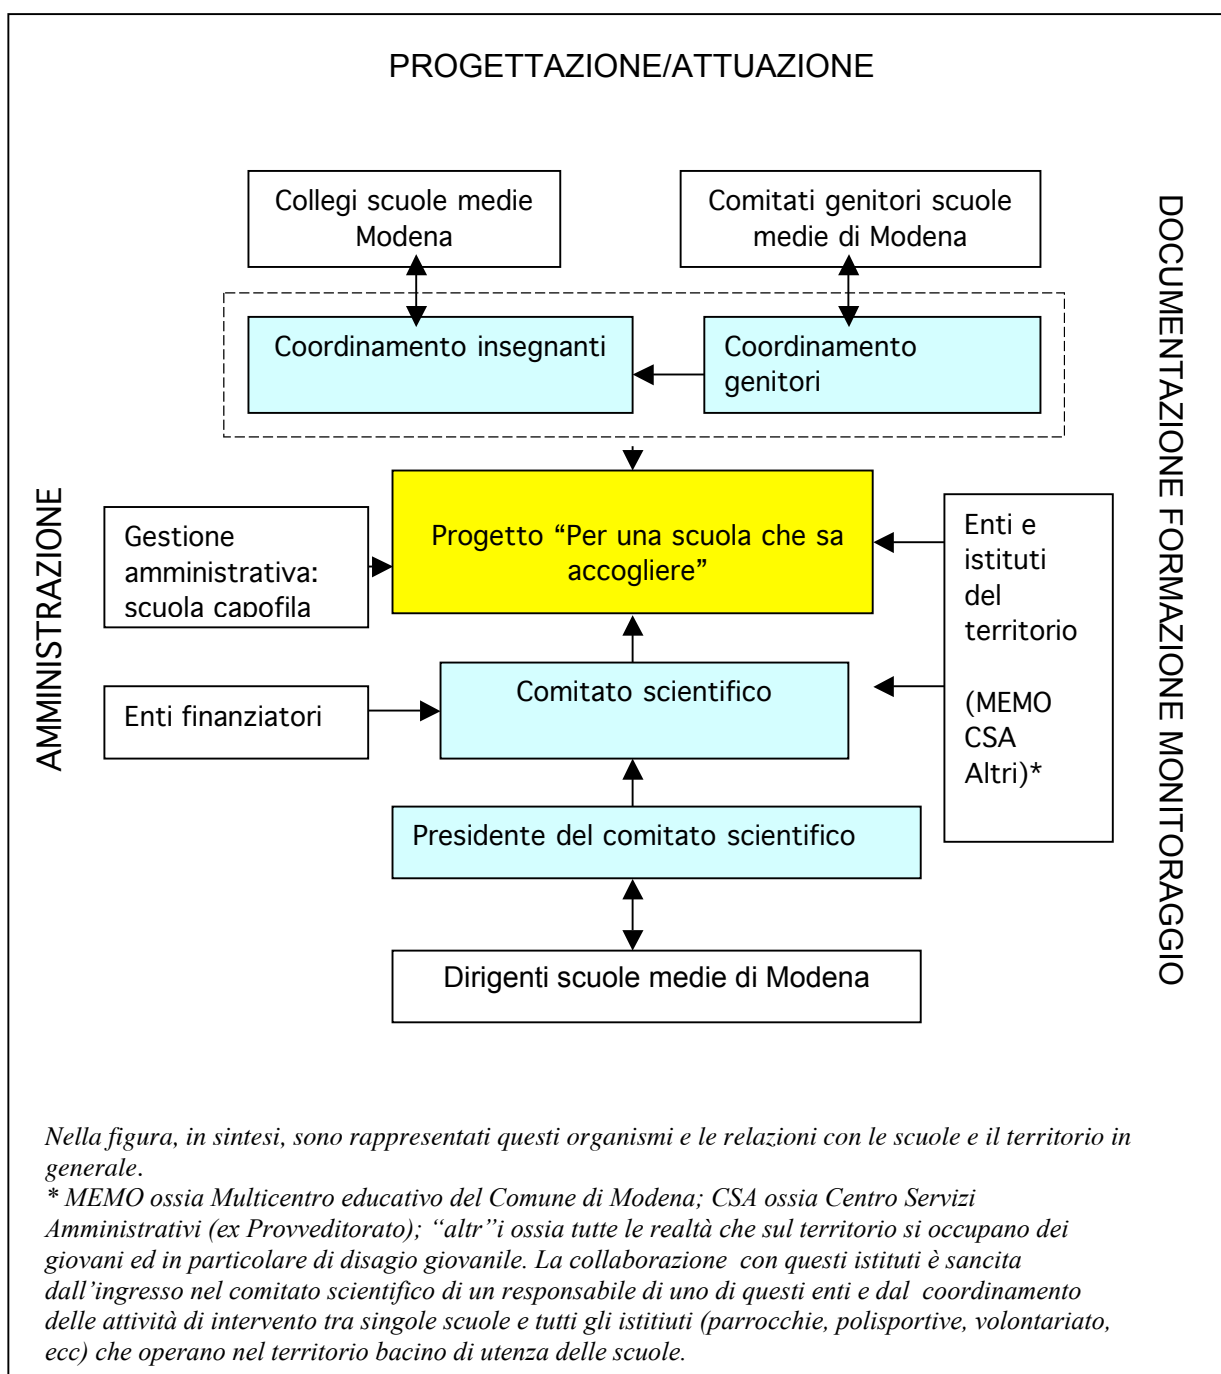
PROGETTAZIONE/ATTUAZIONE

Collegi scuole medie Modena

Comitati genitori scuole medie di Modena

Coordinamento insegnanti

Coordinamento genitori

AMMINISTRAZIONE

Gestione amministrativa: scuola capofila

Progetto “Per una scuola che sa accogliere”

Enti e istituti del territorio

(MEMO CSA Altri)*

DOCUMENTAZIONE FORMAZIONE MONITORAGGIO

Enti finanziatori

Comitato scientifico

Presidente del comitato scientifico

Dirigenti scuole medie di Modena

Nella figura, in sintesi, sono rappresentati questi organismi e le relazioni con le scuole e il territorio in generale.
* MEMO ossia Multicentro educativo del Comune di Modena; CSA ossia Centro Servizi Amministrativi (ex Provveditorato); “altr”i ossia tutte le realtà che sul territorio si occupano dei giovani ed in particolare di disagio giovanile. La collaborazione con questi istituti è sancita dall’ingresso nel comitato scientifico di un responsabile di uno di questi enti e dal coordinamento delle attività di intervento tra singole scuole e tutti gli istitiuti (parrocchie, polisportive, volontariato, ecc) che operano nel territorio bacino di utenza delle scuole.